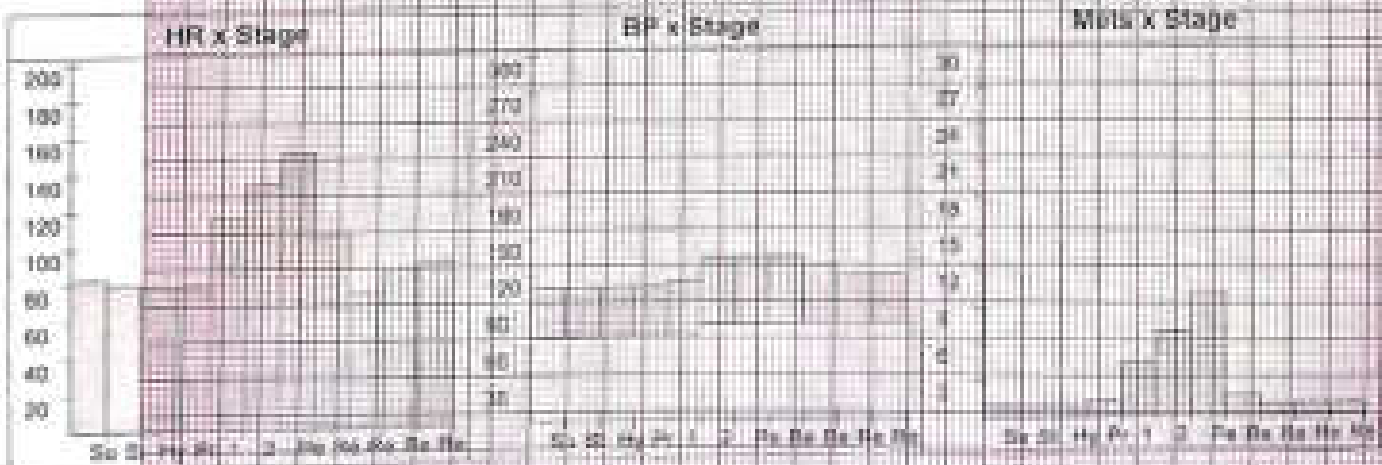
HR x Stage

200
180
160
140
120
100
80
60
40
20

Su St Hy Pr 1 2 Re Re Re Re Re

BP x Stage

300
270
240
210
180
150
120
90
60
30

Su St Hy Pr 1 2 Re Re Re Re Re

Mets x Stage

30
27
24
21
18
15
12
9
6
3

Su St Hy Pr 1 2 Re Re Re Re Re